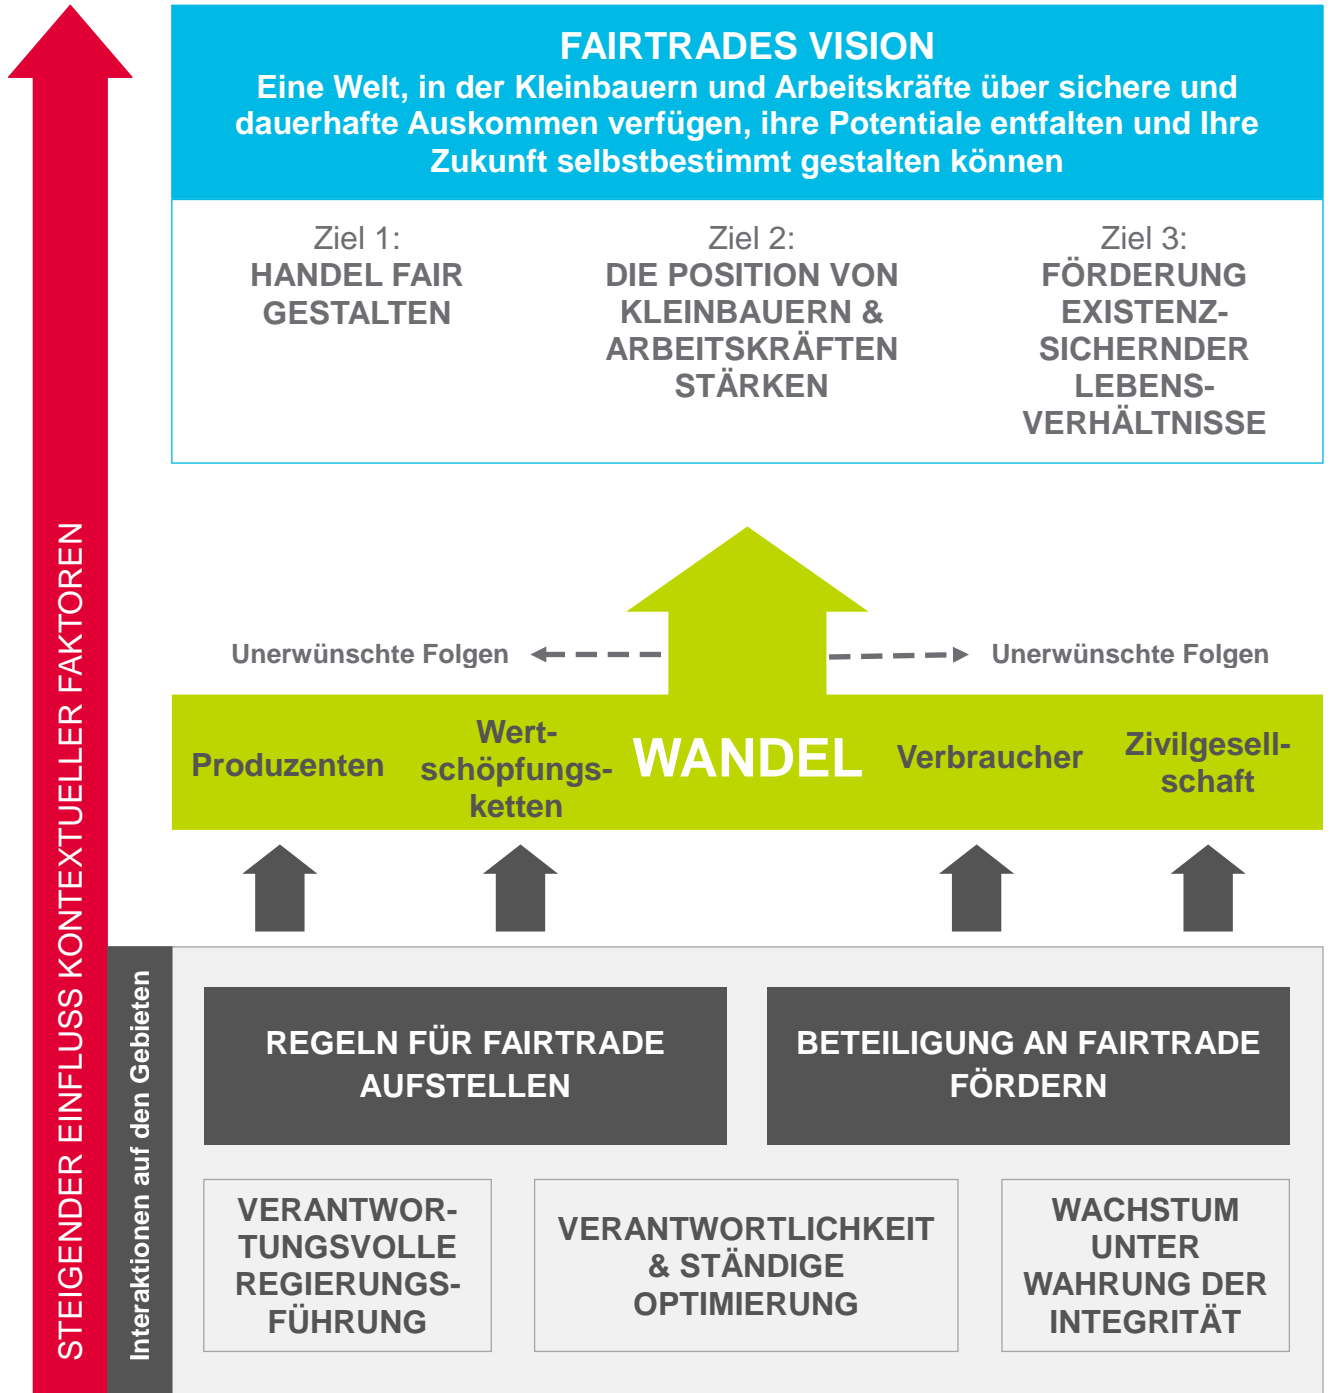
STEIGENDER EINFLUSS KONTEXTUELLER FAKTOREN

FAIRTRADES VISION
Eine Welt, in der Kleinbauern und Arbeitskräfte über sichere und dauerhafte Auskommen verfügen, ihre Potentiale entfalten und Ihre Zukunft selbstbestimmt gestalten können

Ziel 1:
HANDEL FAIR GESTALTEN

Ziel 2:
DIE POSITION VON KLEINBAUERN & ARBEITSKRÄFTEN STÄRKEN

Ziel 3:
FÖRDERUNG EXISTENZSICHERNDER LEBENSVERHÄLTNISSE

Unerwünschte Folgen

Unerwünschte Folgen

Produzenten

Wertschöpfungsketten

WANDEL

Verbraucher

Zivilgesellschaft

Interaktionen auf den Gebieten

REGELN FÜR FAIRTRADE AUFSTELLEN

BETEILIGUNG AN FAIRTRADE FÖRDERN

VERANTWORTUNGSVOLLE REGIERUNGSFÜHRUNG

VERANTWORTLICHKEIT & STÄNDIGE OPTIMIERUNG

WACHSTUM UNTER WAHRUNG DER INTEGRITÄT